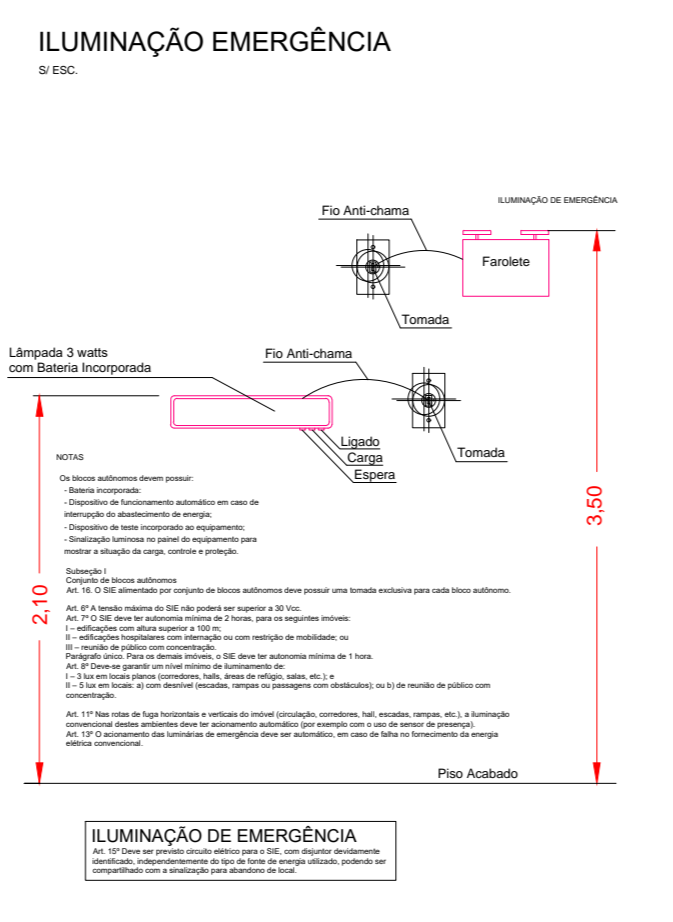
ILUMINAÇÃO EMERGÊNCIA

S/ ESC.

ILUMINAÇÃO DE EMERGÊNCIA

Fio Anti-chama

Farolete

Tomada

Lâmpada 3 watts
com Bateria Incorporada

Fio Anti-chama

Ligado
Carga
Espera

Tomada

3,50

2,10

NOTAS

Os blocos autônomos devem possuir:
- Bateria incorporada:
- Dispositivo de funcionamento automático em caso de interrupção do abastecimento de energia;
- Dispositivo de teste incorporado ao equipamento;
- Sinalização luminosa no painel do equipamento para mostrar a situação da carga, controle e proteção.

Subseção I
Conjunto de blocos autônomos
Art. 16. O SIE alimentado por conjunto de blocos autônomos deve possuir uma tomada exclusiva para cada bloco autônomo.

Art. 6º A tensão máxima do SIE não poderá ser superior a 30 Vcc.
Art. 7º O SIE deve ter autonomia mínima de 2 horas, para os seguintes imóveis:
I – edificações com altura superior a 100 m;
II – edificações hospitalares com internação ou com restrição de mobilidade; ou
III – reunião de público com concentração.
Parágrafo único. Para os demais imóveis, o SIE deve ter autonomia mínima de 1 hora.
Art. 8º Deve-se garantir um nível mínimo de iluminamento de:
I – 3 lux em locais planos (corredores, halls, áreas de refúgio, salas, etc.); e
II – 5 lux em locais: a) com desnível (escadas, rampas ou passagens com obstáculos); ou b) de reunião de público com concentração.

Art. 11º Nas rotas de fuga horizontais e verticais do imóvel (circulação, corredores, hall, escadas, rampas, etc.), a iluminação convencional destes ambientes deve ter acionamento automático (por exemplo com o uso de sensor de presença).
Art. 13º O acionamento das luminárias de emergência deve ser automático, em caso de falha no fornecimento da energia elétrica convencional.

Piso Acabado

ILUMINAÇÃO DE EMERGÊNCIA
Art. 15º Deve ser previsto circuito elétrico para o SIE, com disjuntor devidamente identificado, independentemente do tipo de fonte de energia utilizado, podendo ser compartilhado com a sinalização para abandono de local.